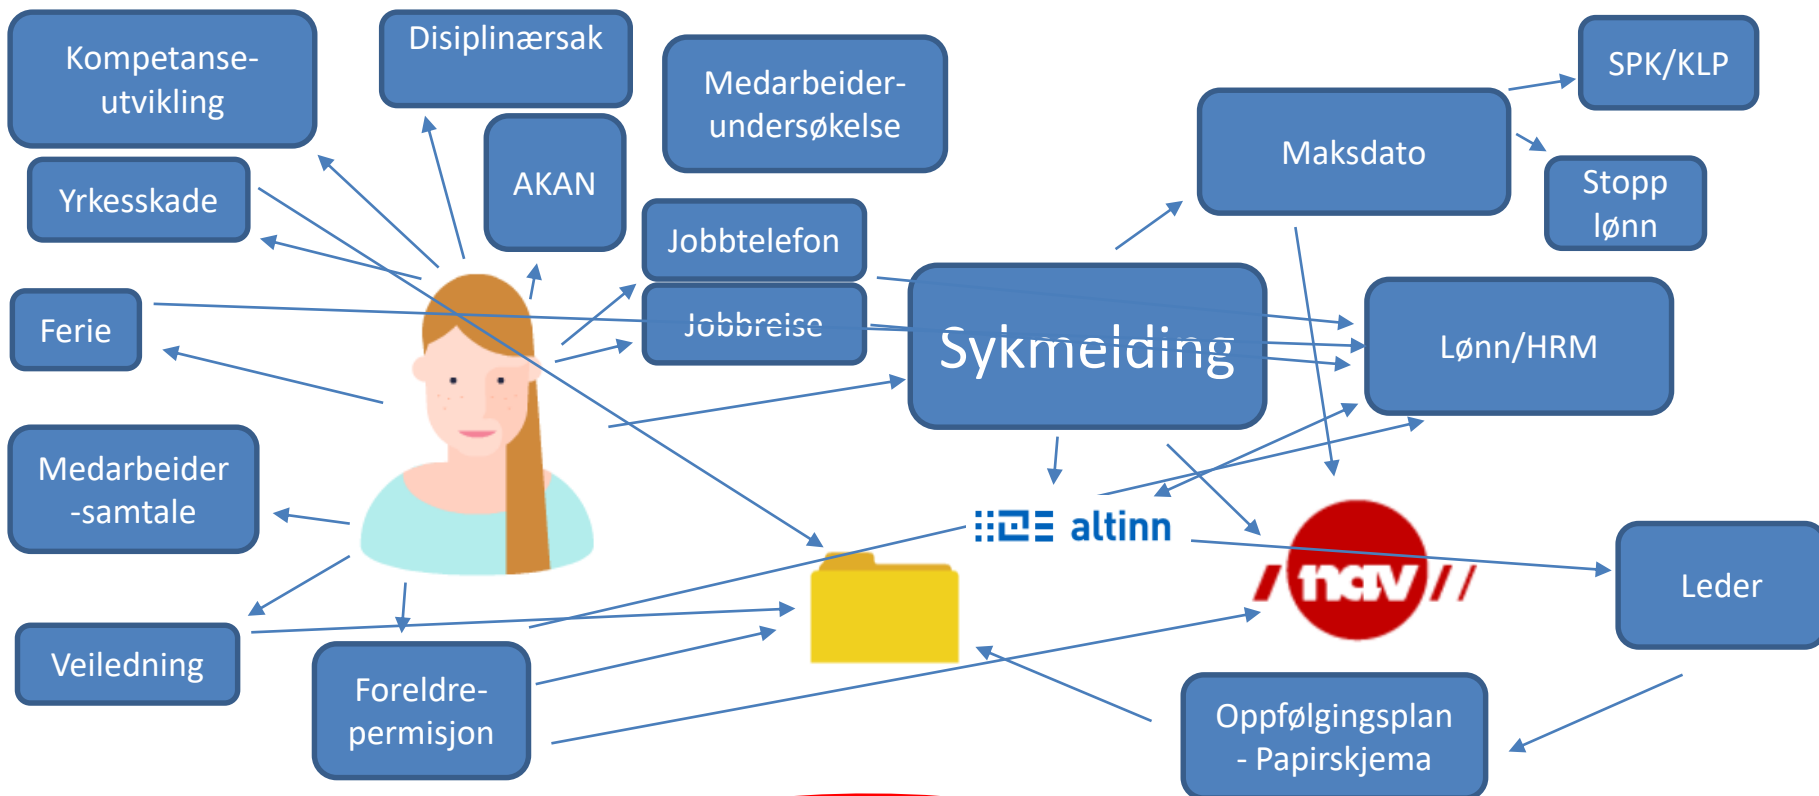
Kompetanse-utvikling

Disiplinærsak

Medarbeider-undersøkelse

SPK/KLP

AKAN

Maksdato

Yrkesskade

Stopp lønn

Jobbtelefon

Jobbreise

Sykmelding

Lønn/HRM

Ferie

Medarbeider -samtale

altinn

nav

Leder

Veiledning

Foreldre-permisjon

Oppfølgingsplan - Papirskjema